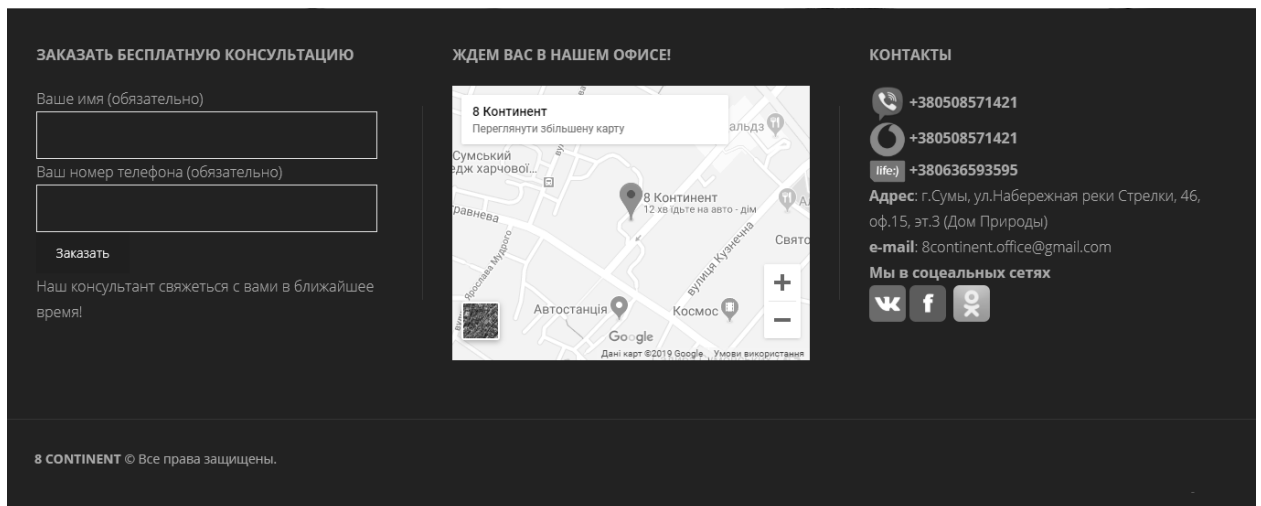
ЗАКАЗАТЬ БЕСПЛАТНУЮ КОНСУЛЬТАЦИЮ

Ваше имя (обязательно)

Ваш номер телефона (обязательно)

Заказать

Наш консультант свяжеться с вами в ближайшее время!

ЖДЕМ ВАС В НАШЕМ ОФИСЕ!

8 Континент
Переглянути збільшену карту

альдз

Сумський
едж харчової...

8 Континент
12 хв їдьте на авто - дім

равнева

Свято

вулиця Кузнечна

Ярослава Мудрого

Автостанція

Космос

+

−

Google

Дані карт ©2019 Google Умови використання

КОНТАКТЫ

+380508571421

+380508571421

life:) +380636593595

Адрес: г.Сумы, ул.Набережная реки Стрелки, 46, оф.15, эт.3 (Дом Природы)

e-mail: 8continent.office@gmail.com

Мы в соцеальных сетях

8 CONTINENT © Все права защищены.